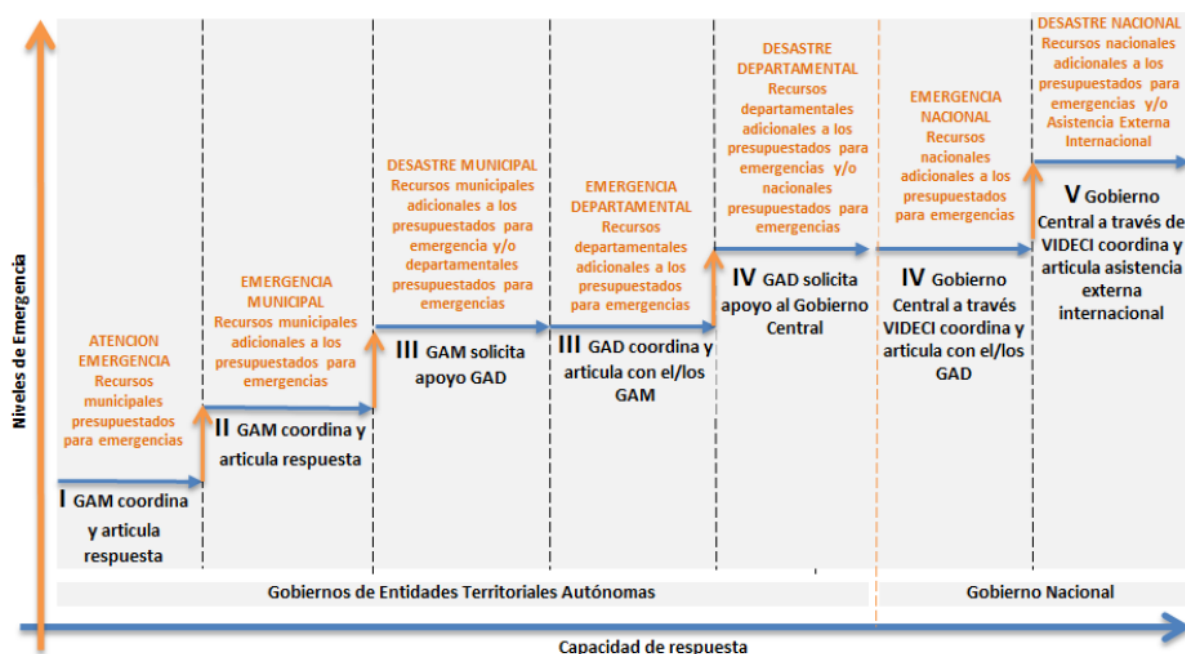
Niveles de Emergencia

ATENCION EMERGENCIA
Recursos municipales presupuestados para emergencias

I GAM coordina y articula respuesta

EMERGENCIA MUNICIPAL
Recursos municipales adicionales a los presupuestados para emergencias

II GAM coordina y articula respuesta

DESASTRE MUNICIPAL
Recursos municipales adicionales a los presupuestados para emergencia y/o departamentales presupuestados para emergencias

III GAM solicita apoyo GAD

EMERGENCIA DEPARTAMENTAL
Recursos departamentales adicionales a los presupuestados para emergencias

III GAD coordina y articula con el/los GAM

DESASTRE DEPARTAMENTAL
Recursos departamentales adicionales a los presupuestados para emergencias y/o nacionales presupuestados para emergencias

IV GAD solicita apoyo al Gobierno Central

EMERGENCIA NACIONAL
Recursos nacionales adicionales a los presupuestados para emergencias

IV Gobierno Central a través VIDECI coordina y articula con el/los GAD

DESASTRE NACIONAL
Recursos nacionales adicionales a los presupuestados para emergencias y/o Asistencia Externa Internacional

V Gobierno Central a través de VIDECI coordina y articula asistencia externa internacional

Gobiernos de Entidades Territoriales Autónomas

Gobierno Nacional

Capacidad de respuesta